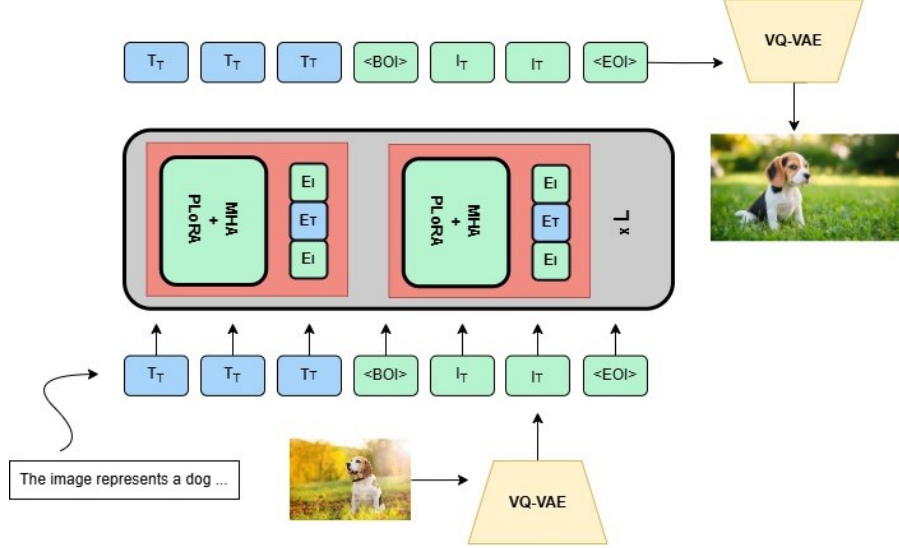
$T_T$ $T_T$ $T_T$ <BOI> $I_T$ $I_T$ <EOI>

VQ-VAE

MHA + PLoRA

$E_I$
$E_T$
$E_I$

MHA + PLoRA

$E_I$
$E_T$
$E_I$

L x

$T_T$ $T_T$ $T_T$ <BOI> $I_T$ $I_T$ <EOI>

The image represents a dog ...

VQ-VAE